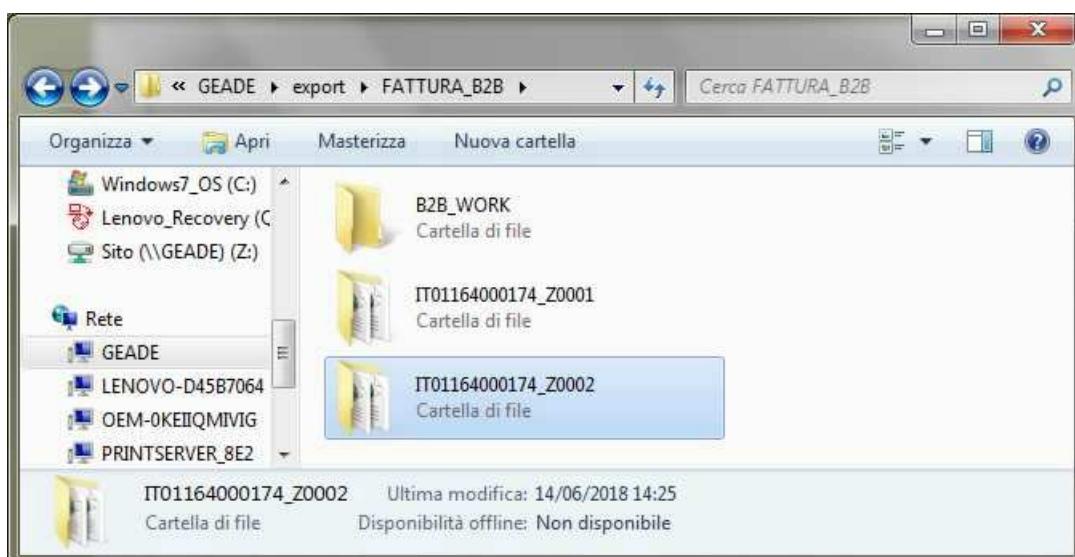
« GEADE ▸ export ▸ FATTURA_B2B ▸

Cerca FATTURA_B2B

Organizza ▾ Apri Masterizza Nuova cartella

Windows7_OS (C:)
Lenovo_Recovery (C
Sito (\\GEADE) (Z:)

Rete
GEADE
LENOVO-D45B7064
OEM-0KEIIQMIVIG
PRINTSERVER_8E2

B2B_WORK
Cartella di file

IT01164000174_Z0001
Cartella di file

IT01164000174_Z0002
Cartella di file

IT01164000174_Z0002 Ultima modifica: 14/06/2018 14:25
Cartella di file Disponibilità offline: Non disponibile